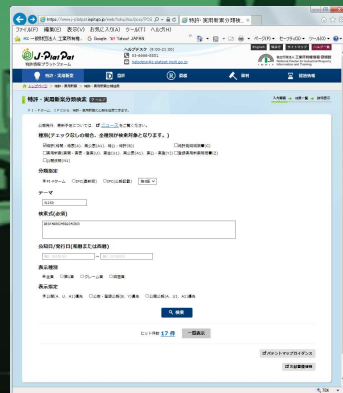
https://www.j-platpat.inpit.go.jp/web/tokujitsu/tkbs/TKBS_GM101_Top.action

特許・実用新案分類検...

ファイル(F) 編集(E) 表示(V) お気に入り(A) ツール(T) ヘルプ(H)

一般社団法人 工業所有権... 日本 Yahoo! JAPAN

ページ(P) セーフティ(S) ツール(O)

J-PlatPat
特許情報プラットフォーム

ヘルプデスク (9:00-21:00)
03-6666-8801
helpdesk@j-platpat.inpit.go.jp

English 操作方法 サイトマップ

独立行政法人 工業所有権情報・研修館
National Center for Industrial Property Information and Training

特許・実用新案 意匠 商標 審判 経過情報

トップページ > 特許・実用新案 > 特許・実用新案分類検索

特許・実用新案分類検索

入力画面 → 一覧 → 詳細表示

Fターム、ファセット、FI分類の範囲を指定して検索できます。

公報種別、発行年については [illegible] をご覧ください。

種別(チェック無しの場合、全種別が検索対象となります。)

国内文献(特開・特表(A)、再公表(A1)、特公・特許(B)) 国際特許出願(A1)
実用新案(実開・実表(U)、実公(Y)、登実(U)、実全(U)、実公・実用(Y)) 国際実用新案出願(A1)
公開技報(N1)

分類指定
Fターム ○FI(分類記号) ○FI(または)

テーマ
5L049

検索式(必須)

出願日/発行日(範囲または期間)

表示種別
全部 ○番号 ○Gクレーム ○要約

表示指定
公開(A、U、A1)優先 ○公表・国際公開(Y)優先 ○公開公報(A、U、A1)優先

検索

ヒット件数 17 件 一覧表示

Fターム・テーマガイダンス

FI分類情報

100%